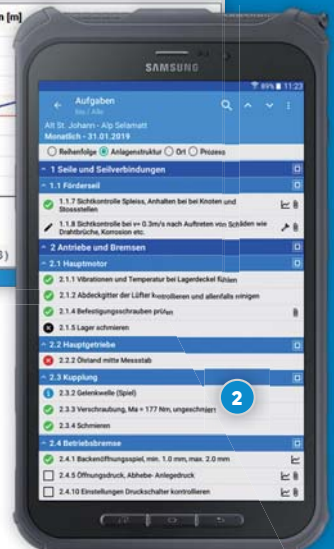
n [m]

3)

SAMSUNG

89% 11:23

Aufgaben
Ist / Alle

Alt St. Johann - Alp Selamatt
Monatlich - 31.01.2019

Reihenfolge Anlagenstruktur Ort Prozess

1 Seile und Seilverbindungen

1.1 Förderseil

1.1.7 Sichtkontrolle Spleiss, Anhalten bei bei Knoten und Stossstellen

1.1.8 Sichtkontrolle bei v= 0.3m/s nach Auftreten von Schäden wie Drahtbrüche, Korrosion etc.

2 Antriebe und Bremsen

2.1 Hauptmotor

2.1.1 Vibrationen und Temperatur bei Lagerdeckel fühlen

2.1.2 Abdeckgitter der Lüfter kontrollieren und allenfalls reinigen

2.1.4 Befestigungsschrauben prüfen

2.1.5 Lager schmieren

2.2 Hauptgetriebe

2.2.2 Ölstand mitte Messstab

2.3 Kupplung

2

2.3.2 Gelenkwelle (Spiel)

2.3.3 Verschraubung, Ma = 177 Nm, ungeschmiert

2.3.4 Schmieren

2.4 Betriebsbremse

2.4.1 Backenöffnungsspiel, min. 1.0 mm, max. 2.0 mm

2.4.5 Öffnungsdruck, Abhebe- Anlegedruck

2.4.10 Einstellungen Druckschalter kontrollieren